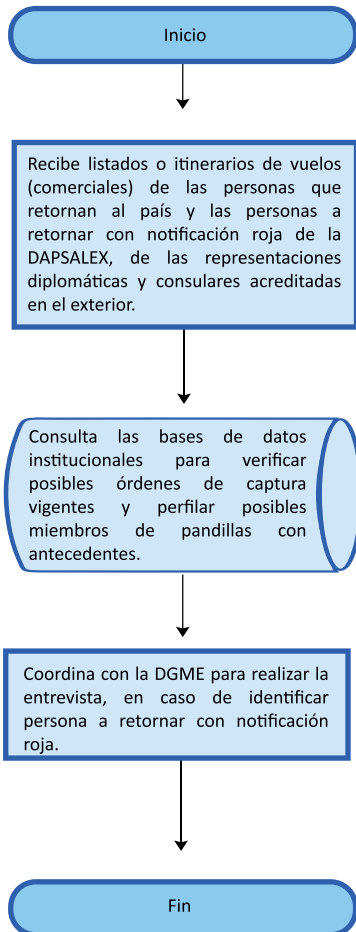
Inicio

Recibe listados o itinerarios de vuelos (comerciales) de las personas que retornan al país y las personas a retornar con notificación roja de la DAPSALEX, de las representaciones diplomáticas y consulares acreditadas en el exterior.

Consulta las bases de datos institucionales para verificar posibles órdenes de captura vigentes y perfilar posibles miembros de pandillas con antecedentes.

Coordina con la DGME para realizar la entrevista, en caso de identificar persona a retornar con notificación roja.

Fin